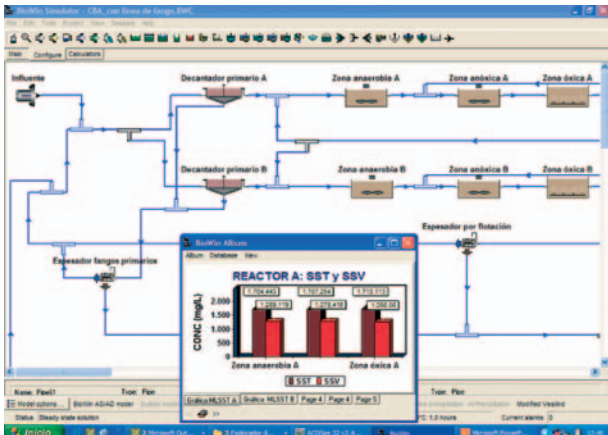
BioWin Simulator - CBA_con linea de fango.BWC
File Edit Tools Project View Simulate Help
Main Configure Calculators
Influente
Decantador primario A
Zona anaerobia A
Zona anóxica A
Zona óxica A
Decantador primario B
Zona anaerobia B
Zona anóxica B
Zona óxica B
Espesador por flotación
Espesador fangos primarios
BioWin Album
Album Database View
REACTOR A: SST y SSV
1.704,443
1.707,294
1.713,113
1.289,119
1.276,418
1.256,56
2.000
1.500
1.000
500
0
CONC (mg/L)
Zona anaerobia A
Zona óxica A
SST
SSV
Gráfica MLSST A
Gráfica MLSST B
Page 4
Page 4
Page 5
Name: Pipe01
Type: Pipe
Type: Pipe
Model options
BioWin ASI/AD model
Status: Steady state solution
Modified Vesilind
Current alarms: 0
Inicio